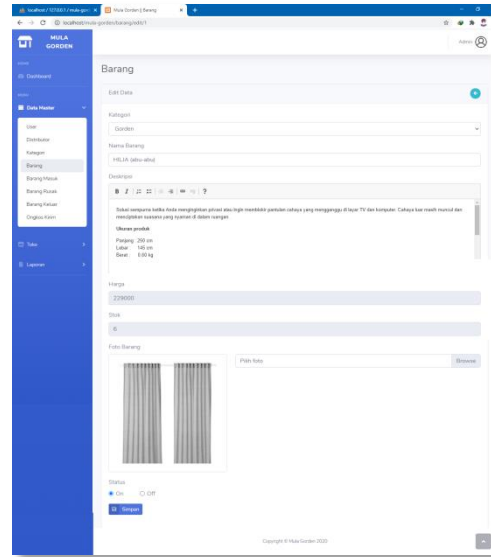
localhost / 127.0.0.1 / mula-gord ×
Mula Gorden | Barang ×
localhost/mula-gorden/barang/edit/1

MULA GORDEN

Admin

Dashboard

Data Master

User
Distributor
Kategori
Barang
Barang Masuk
Barang Rusak
Barang Keluar
Ongkos Kirim

Toko

Laporan

Barang

Edit Data

Kategori
Gorden

Nama Barang
HILJA (abu-abu)

Deskripsi

Sekat sempurna ketika Anda menginginkan privasi atau ingin membatasi pantulan cahaya yang mengganggu di layar TV dan komputer. Cahaya luar masih muncul dan menciptakan suasana yang nyaman di dalam ruangan.

Ukuran produk

Panjang: 250 cm
Lebar: 145 cm
Berat: 0.60 kg

Harga
229000

Stok
6

Foto Barang

Pilih foto
Browse

Status
On
Off

Simpan

Copyright © Mula Gorden 2020